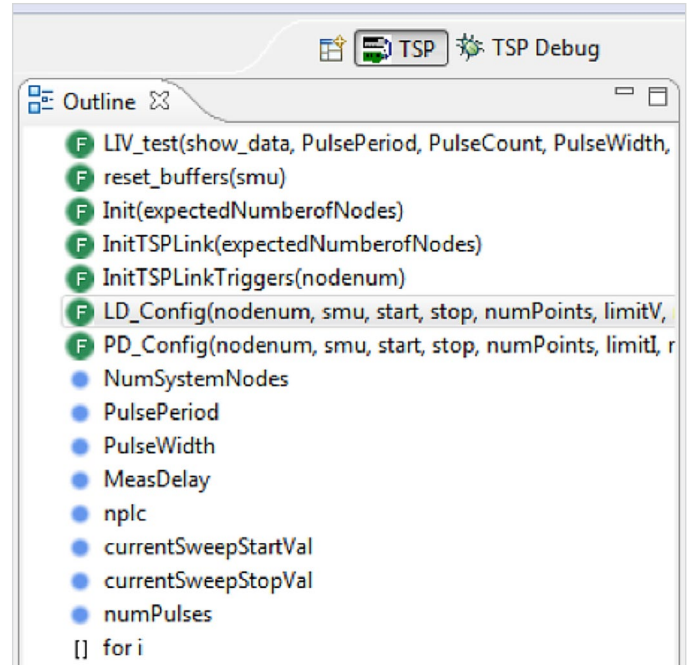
TSP TSP Debug

Outline

F LIV_test(show_data, PulsePeriod, PulseCount, PulseWidth,
F reset_buffers(smu)
F Init(expectedNumberofNodes)
F InitTSPLink(expectedNumberofNodes)
F InitTSPLinkTriggers(nodenum)
F LD_Config(nodenum, smu, start, stop, numPoints, limitV,
F PD_Config(nodenum, smu, start, stop, numPoints, limitI, r
NumSystemNodes
PulsePeriod
PulseWidth
MeasDelay
nplc
currentSweepStartVal
currentSweepStopVal
numPulses
[] for i